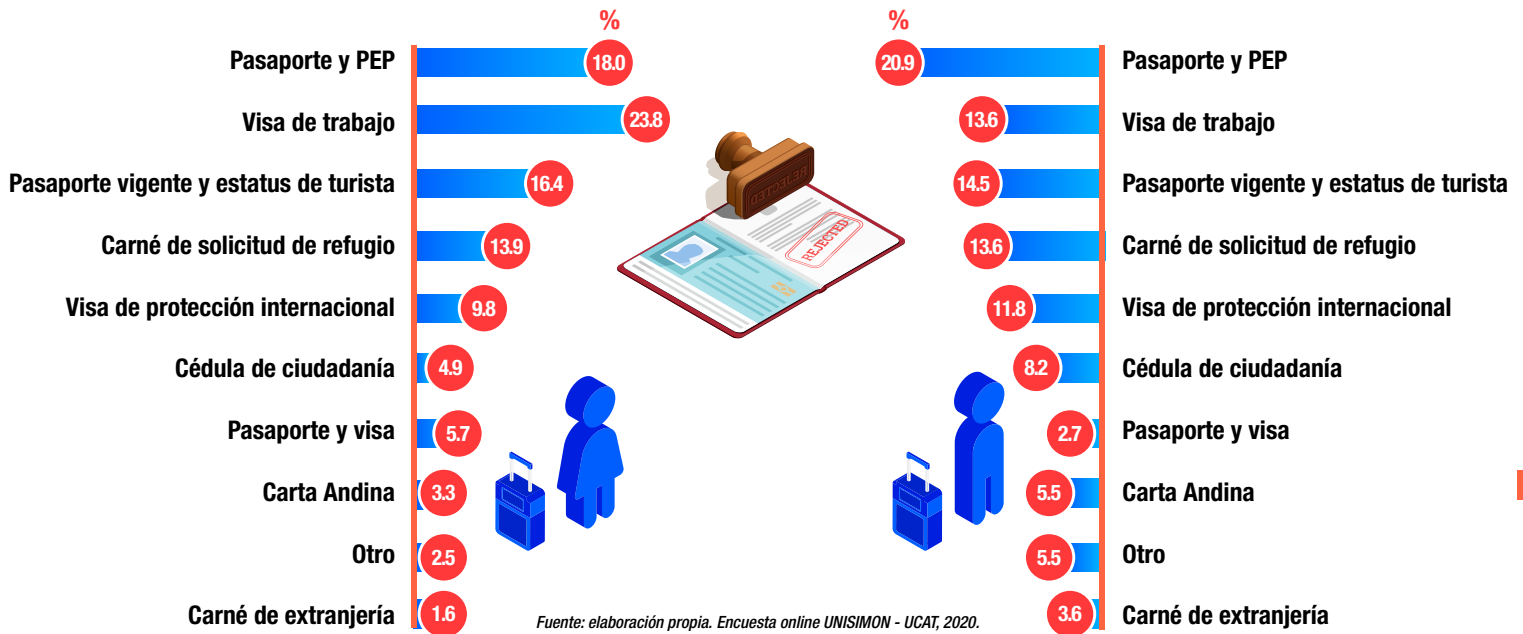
%

Pasaporte y PEP 18.0
Visa de trabajo 23.8
Pasaporte vigente y estatus de turista 16.4
Carné de solicitud de refugio 13.9
Visa de protección internacional 9.8
Cédula de ciudadanía 4.9
Pasaporte y visa 5.7
Carta Andina 3.3
Otro 2.5
Carné de extranjería 1.6

%

20.9 Pasaporte y PEP
13.6 Visa de trabajo
14.5 Pasaporte vigente y estatus de turista
13.6 Carné de solicitud de refugio
11.8 Visa de protección internacional
8.2 Cédula de ciudadanía
2.7 Pasaporte y visa
5.5 Carta Andina
5.5 Otro
3.6 Carné de extranjería

REJECTED

REJECTED

Fuente: elaboración propia. Encuesta online UNISIMON - UCAT, 2020.